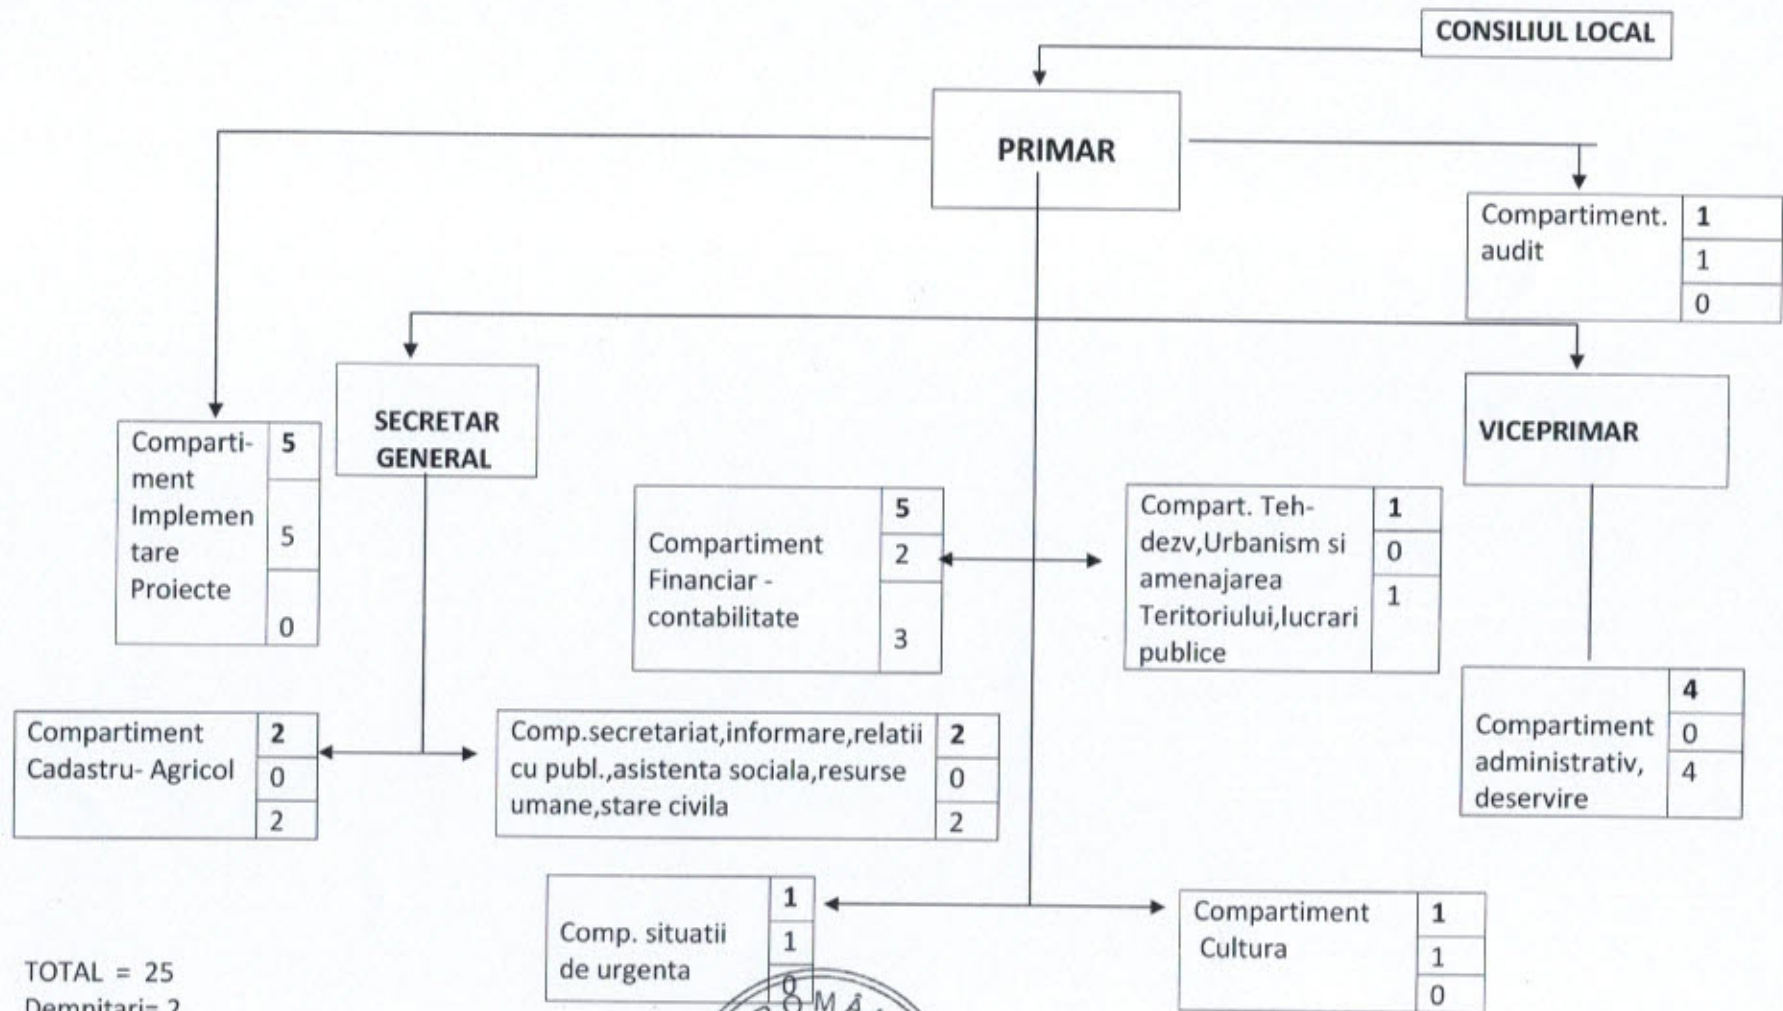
CONSILIUL LOCAL

PRIMAR

Compartiment. audit
1
1
0

SECRETAR GENERAL

VICEPRIMAR

Compartiment Implementare Proiecte
5
5
0

Compartiment Financiar - contabilitate
5
2
3

Compart. Teh-dezv,Urbanism si amenajarea Teritoriului,lucrari publice
1
0
1

Compartiment administrativ, deservire
4
0
4

Compartiment Cadastru- Agricol
2
0
2

Comp.secretariat,informare,relatii cu publ.,asistenta sociala,resurse umane,stare civila
2
0
2

Comp. situatii de urgenta
1
1
0

Compartiment Cultura
1
1
0

TOTAL = 25
Demnitari= 2